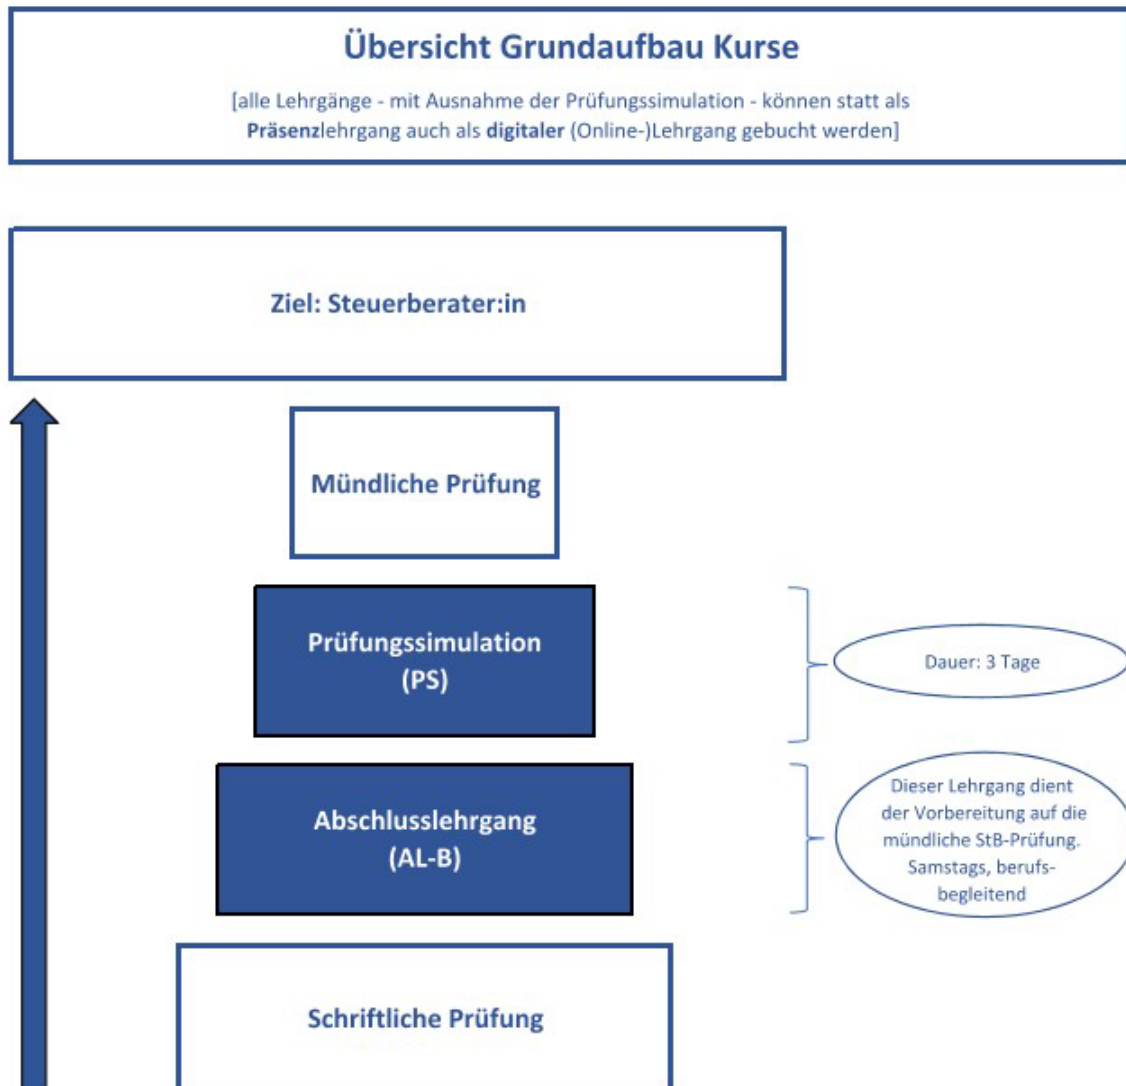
Übersicht Grundaufbau Kurse

[alle Lehrgänge - mit Ausnahme der Prüfungssimulation - können statt als Präsenzlehrgang auch als digitaler (Online-)Lehrgang gebucht werden]

Ziel: Steuerberater:in

Mündliche Prüfung

Prüfungssimulation (PS)

Dauer: 3 Tage

Abschlusslehrgang (AL-B)

Dieser Lehrgang dient der Vorbereitung auf die mündliche StB-Prüfung. Samstags, berufsbegleitend

Schriftliche Prüfung